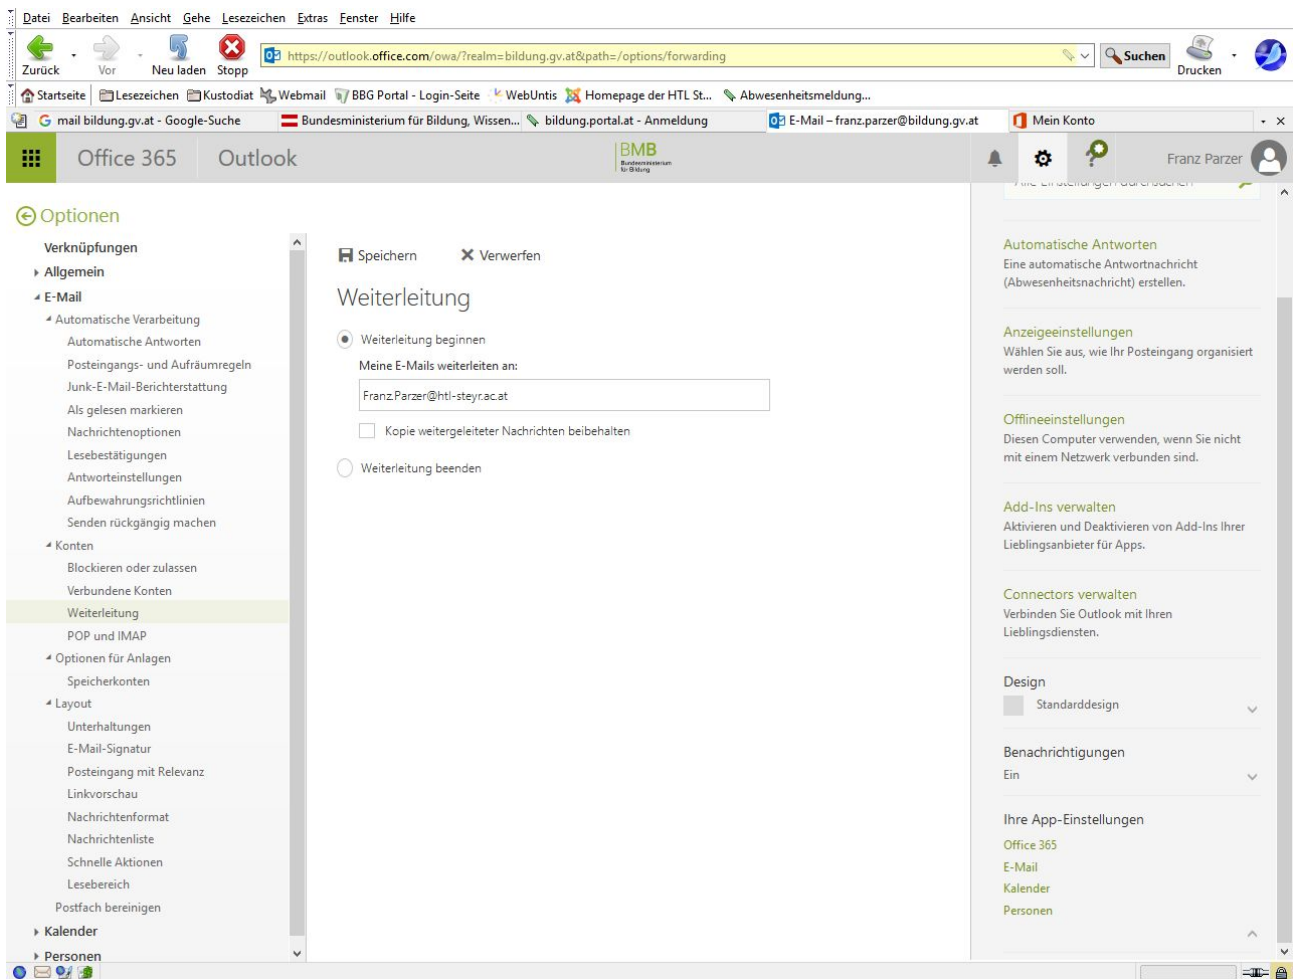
Datei Bearbeiten Ansicht Gehe Lesezeichen Extras Fenster Hilfe

Zurück Vor Neu laden Stopp https://outlook.office.com/owa/?realm=bildung.gv.at&path=/options/forwarding Suchen Drucken

Startseite Lesezeichen Kustodiat Webmail BBG Portal - Login-Seite WebUntis Homepage der HTL St... Abwesenheitsmeldung...

mail bildung.gv.at - Google-Suche Bundesministerium für Bildung, Wissen... bildung.portal.at - Anmeldung E-Mail – franz.parzer@bildung.gv.at Mein Konto

Office 365 Outlook BMB Bundesministerium für Bildung Franz Parzer

Optionen

Verknüpfungen
Allgemein
E-Mail
Automatische Verarbeitung
Automatische Antworten
Posteingangs- und Aufräumregeln
Junk-E-Mail-Berichterstattung
Als gelesen markieren
Nachrichtenoptionen
Lesebestätigungen
Antworteinstellungen
Aufbewahrungsrichtlinien
Senden rückgängig machen
Konten
Blockieren oder zulassen
Verbundene Konten
Weiterleitung
POP und IMAP
Optionen für Anlagen
Speicherkonten
Layout
Unterhaltungen
E-Mail-Signatur
Posteingang mit Relevanz
Linkvorschau
Nachrichtenformat
Nachrichtenliste
Schnelle Aktionen
Lesebereich
Postfach bereinigen
Kalender
Personen

Speichern Verwerfen

Weiterleitung

Weiterleitung beginnen
Meine E-Mails weiterleiten an:
Franz.Parzer@htl-steyr.ac.at
Kopie weitergeleiteter Nachrichten beibehalten
Weiterleitung beenden

Automatische Antworten
Eine automatische Antwortnachricht (Abwesenheitsnachricht) erstellen.

Anzeigeeinstellungen
Wählen Sie aus, wie Ihr Posteingang organisiert werden soll.

Offlineeinstellungen
Diesen Computer verwenden, wenn Sie nicht mit einem Netzwerk verbunden sind.

Add-Ins verwalten
Aktivieren und Deaktivieren von Add-Ins Ihrer Lieblingsanbieter für Apps.

Connectors verwalten
Verbinden Sie Outlook mit Ihren Lieblingsdiensten.

Design
Standarddesign

Benachrichtigungen
Ein

Ihre App-Einstellungen
Office 365
E-Mail
Kalender
Personen